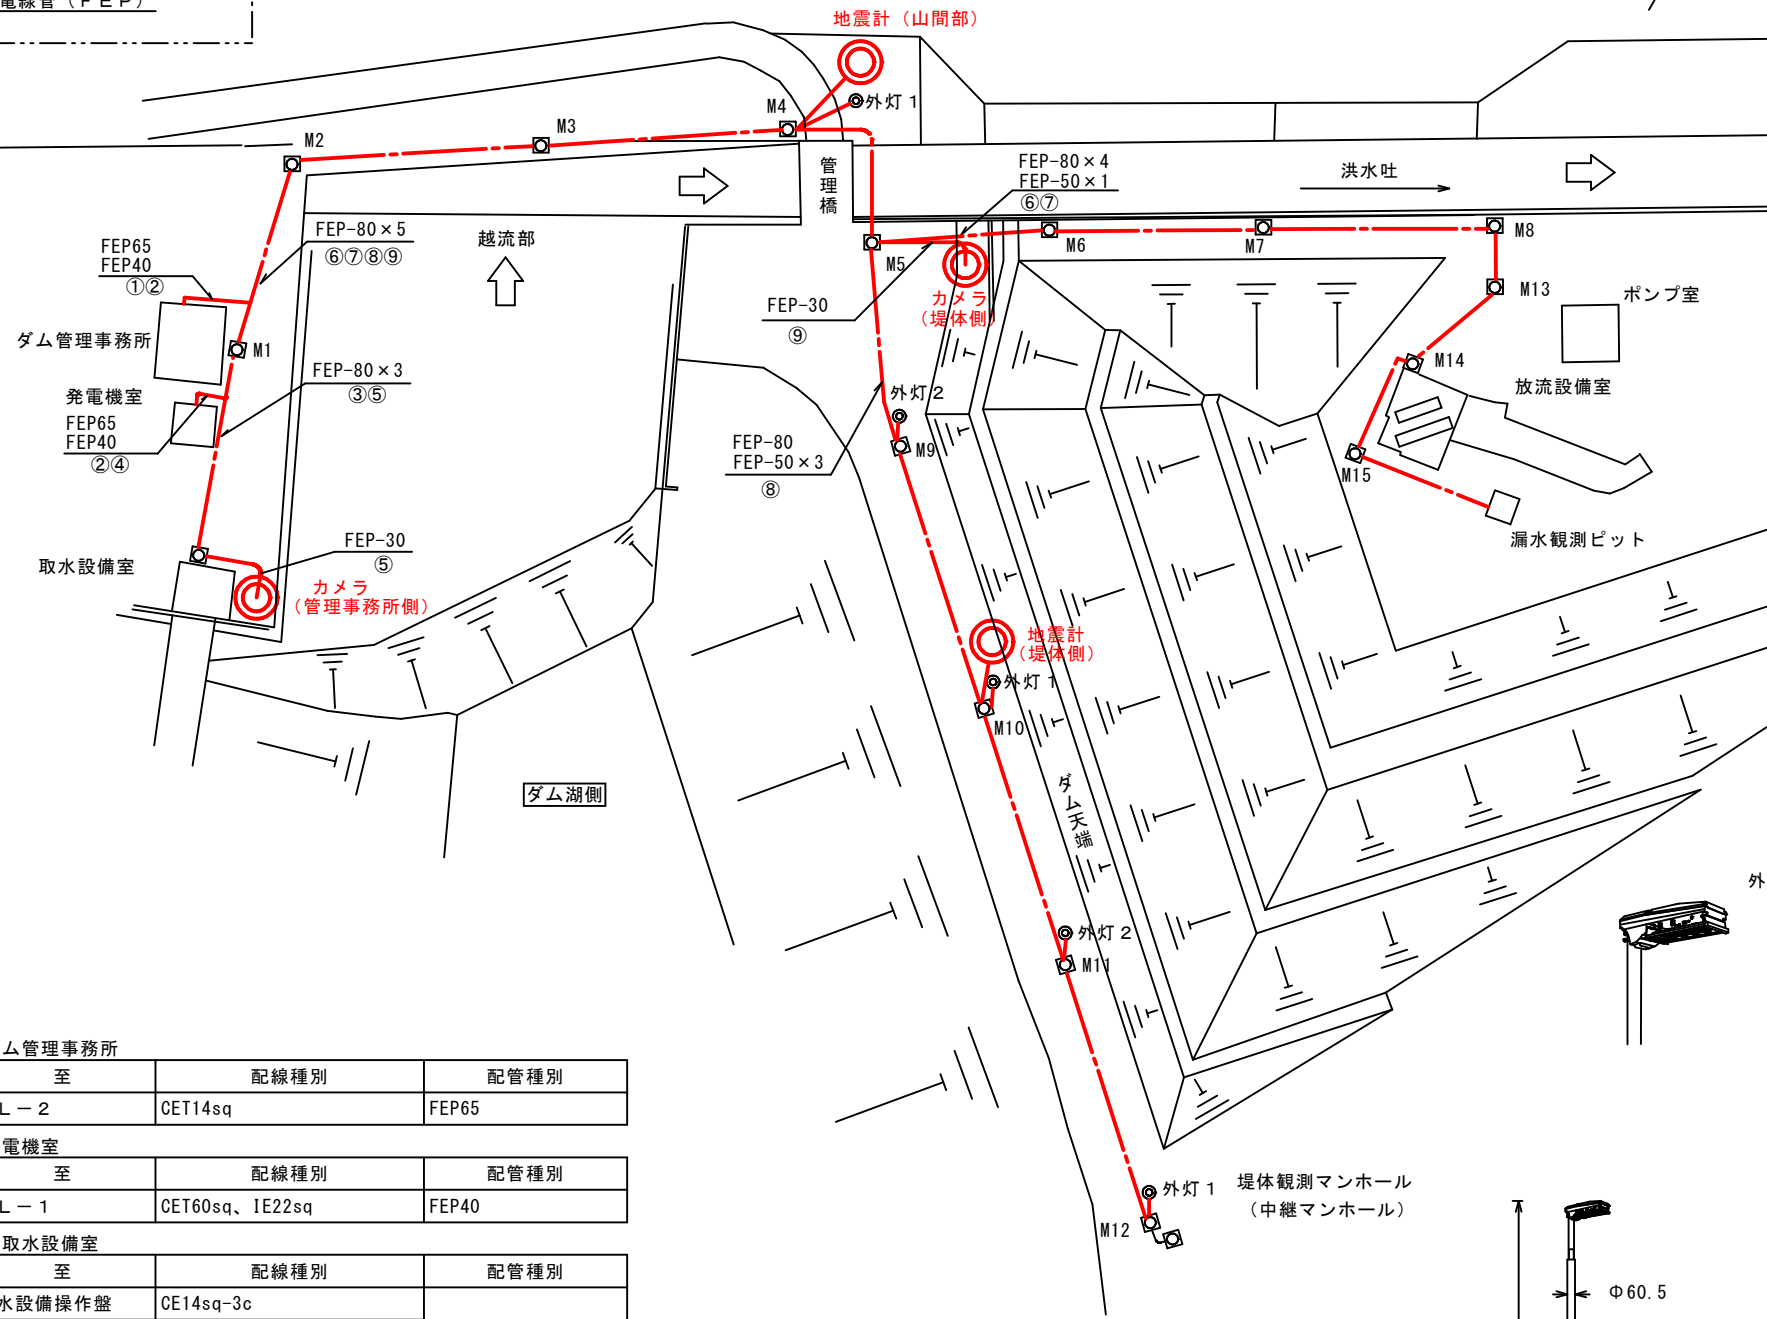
電線管（FEP）

地震計（山間部）
外灯1
M4
M3
M2
管理橋
FEP-80×4
FEP-50×1
⑥⑦
洪水吐
FEP-80×5
⑥⑦⑧⑨
越流部
M5
M6
M7
M8
FEP65
FEP40
①②
FEP-30
⑨
カメラ
（堤体側）
M13
ポンプ室
ダム管理事務所
M1
FEP-80×3
③⑤
外灯2
M14
放流設備室
発電機室
FEP65
FEP40
②④
FEP-80
FEP-50×3
⑧
M9
M15
漏水観測ピット
取水設備室
FEP-30
⑤
カメラ
（管理事務所側）
地震計
（堤体側）
外灯1
M10
ダム湖側
ダム天端
外
外灯2
M11
外灯1
堤体観測マンホール
（中継マンホール）
M12
Φ60.5

ム管理事務所

| 至 | 配線種別 | 配管種別 |
|---|---|---|
| L－2 | CET14sq | FEP65 |

電機室

| 至 | 配線種別 | 配管種別 |
|---|---|---|
| L－1 | CET60sq、IE22sq | FEP40 |

取水設備室

| 至 | 配線種別 | 配管種別 |
|---|---|---|
| 水設備操作盤 | CE14sq-3c | |